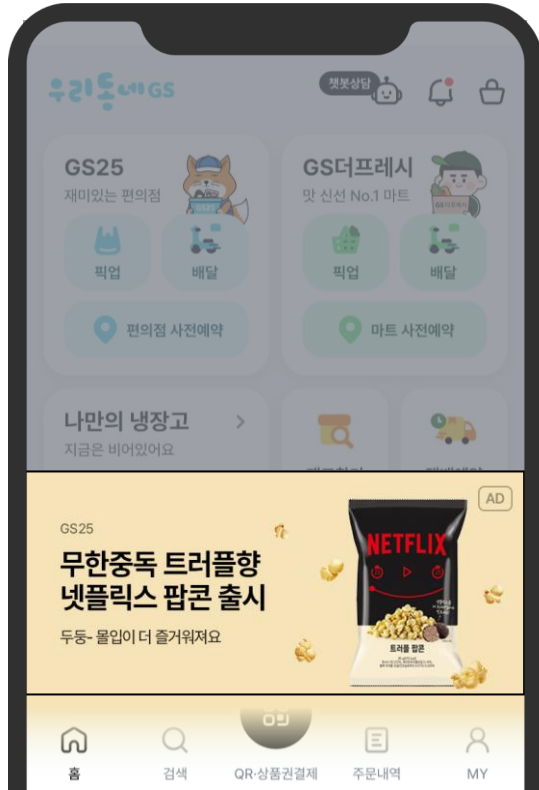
우리동네GS

챗봇상담

GS25
재미있는 편의점

픽업
배달

편의점 사전예약

GS더프레시
맛 신선 No.1 마트

우리동네더프레시

픽업
배달

마트 사전예약

나만의 냉장고
지금은 비어있어요

AD

GS25

무한중독 트러플향
넷플릭스 팝콘 출시

두둥- 몰입이 더 즐거워져요

NETFLIX

트러플 팝콘

홈
검색
QR·상품권결제
주문내역
MY